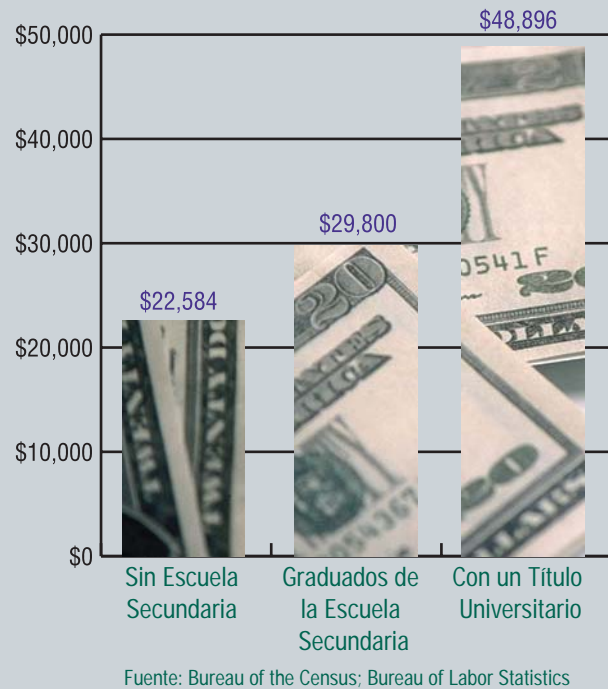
$50,000
$40,000
$30,000
$20,000
$10,000
$0

$22,584
$29,800
$48,896

Sin Escuela Secundaria
Graduados de la Escuela Secundaria
Con un Título Universitario

Fuente: Bureau of the Census; Bureau of Labor Statistics